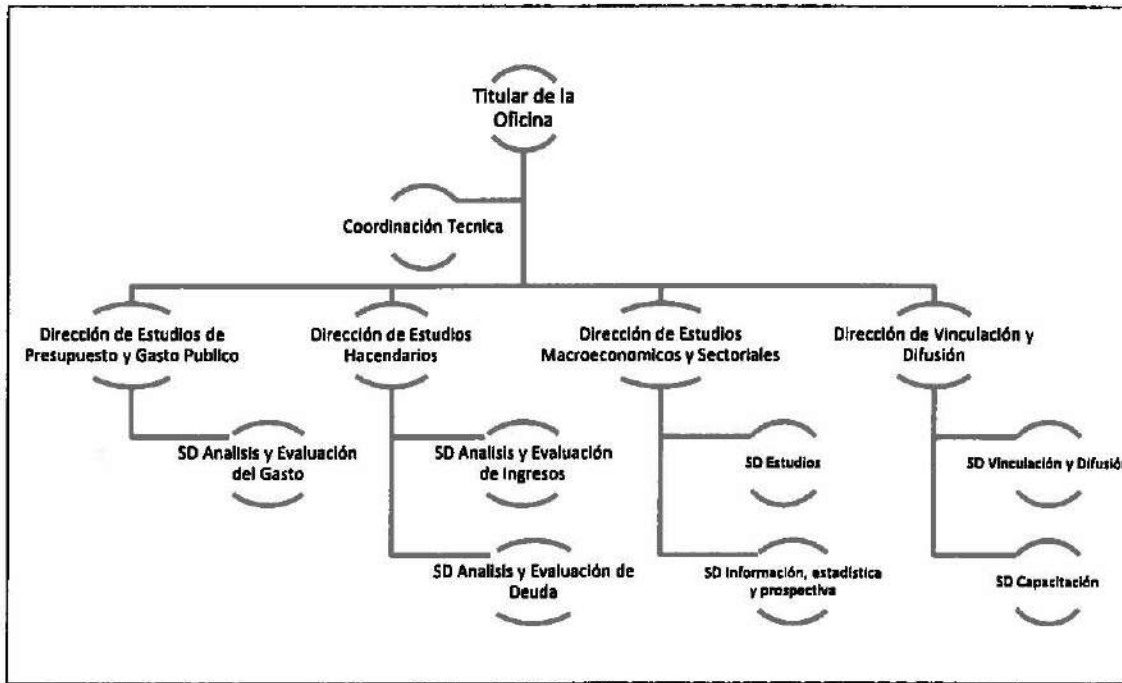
Titular de la Oficina

Coordinación Tecnica

Dirección de Estudios de Presupuesto y Gasto Publico

SD Analisis y Evaluación del Gasto

Dirección de Estudios Hacendarios

SD Analisis y Evaluación de Ingresos

SD Analisis y Evaluación de Deuda

Dirección de Estudios Macroeconomicos y Sectoriales

SD Estudios

SD Información, estadística y prospectiva

Dirección de Vinculación y Difusión

SD Vinculación y Difusió

SD Capacitación